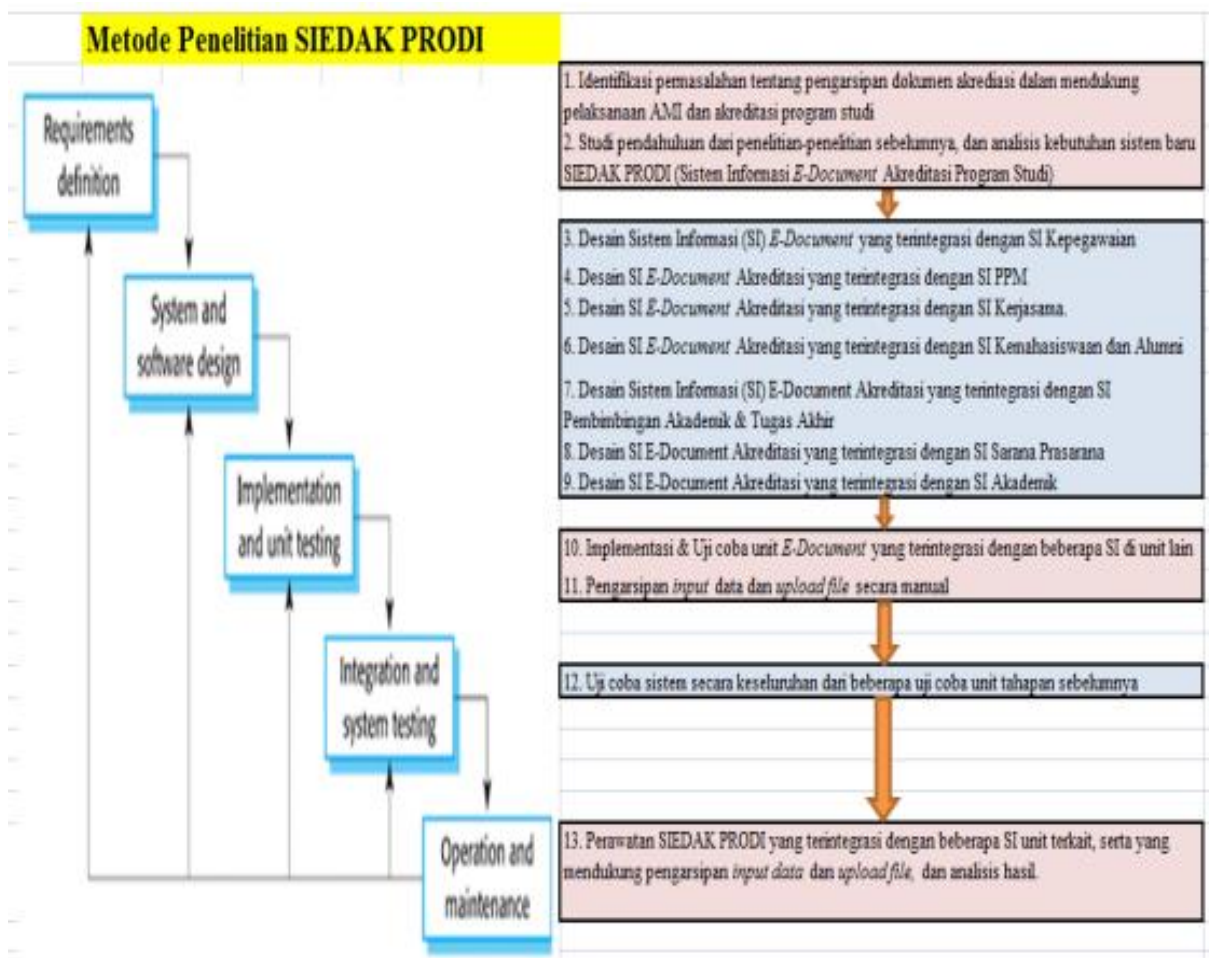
Metode Penelitian SIEDAK PRODI

Requirements definition

System and software design

Implementation and unit testing

Integration and system testing

Operation and maintenance

1. Identifikasi permasalahan tentang pengarsipan dokumen akrediasi dalam mendukung pelaksanaan AMI dan akreditasi program studi
2. Studi pendahuluan dari penelitian-penelitian sebelumnya, dan analisis kebutuhan sistem baru SIEDAK PRODI (Sistem Infomasi E-Document Akreditasi Program Studi)

3. Desain Sistem Informasi (SI) E-Document yang terintegrasi dengan SI Kepegawaian
4. Desain SI E-Document Akreditasi yang terintegrasi dengan SI PPM
5. Desain SI E-Document Akreditasi yang terintegrasi dengan SI Kerjasama.
6. Desain SI E-Document Akreditasi yang terintegrasi dengan SI Kemahasiswaan dan Alumni
7. Desain Sistem Informasi (SI) E-Document Akreditasi yang terintegrasi dengan SI Pembimbingan Akademik & Tugas Akhir
8. Desain SI E-Document Akreditasi yang terintegrasi dengan SI Sarana Prasarana
9. Desain SI E-Document Akreditasi yang terintegrasi dengan SI Akademik

10. Implementasi & Uji coba unit E-Document yang terintegrasi dengan beberapa SI di unit lain
11. Pengarsipan input data dan upload file secara manual

12. Uji coba sistem secara keseluruhan dari beberapa uji coba unit tahapan sebelumnya

13. Perawatan SIEDAK PRODI yang terintegrasi dengan beberapa SI unit terkait, serta yang mendukung pengarsipan input data dan upload file, dan analisis hasil.